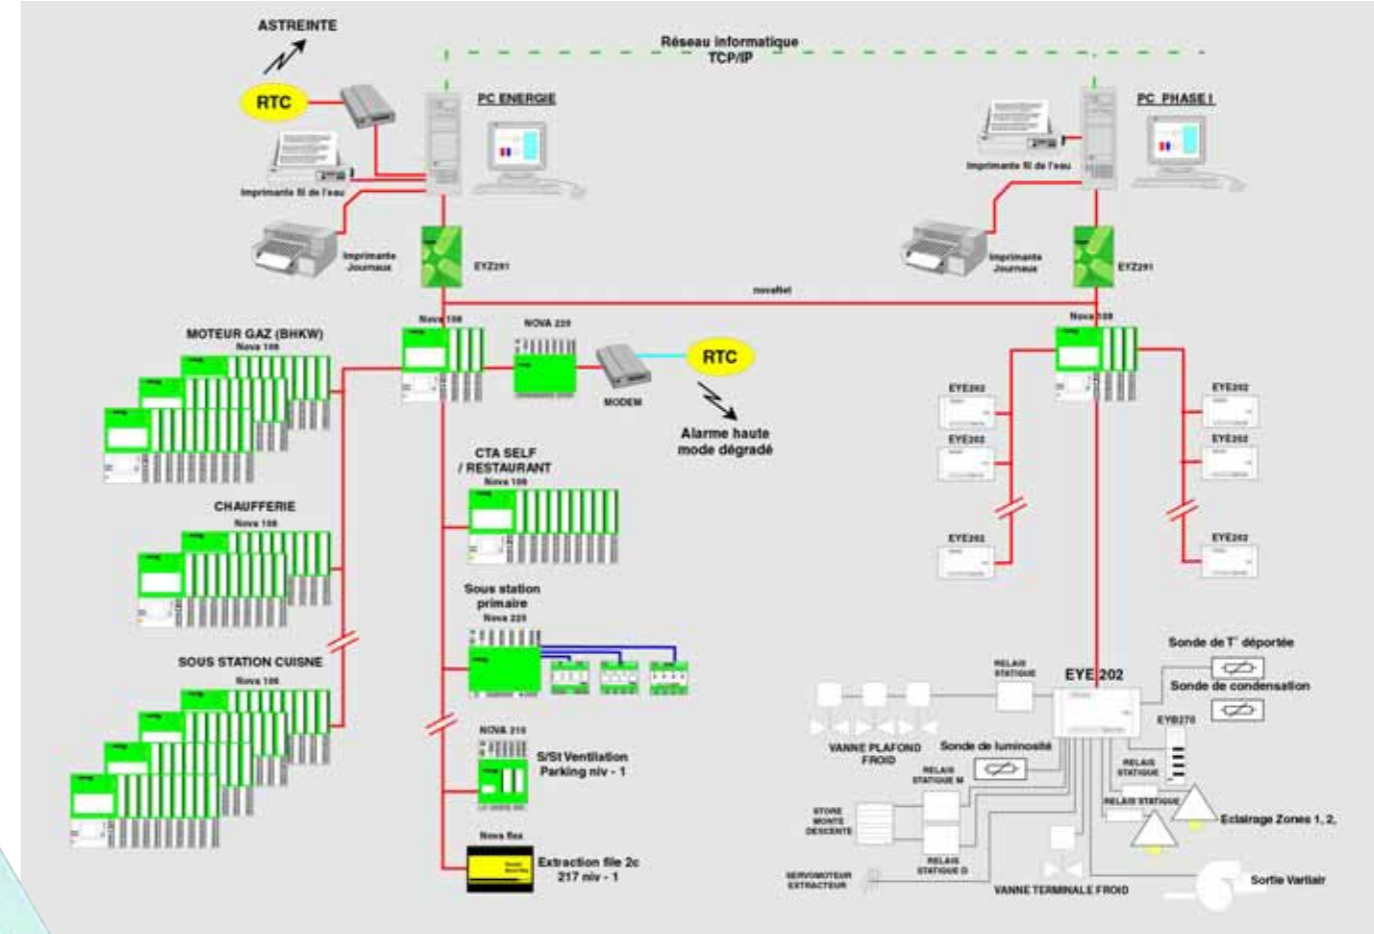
ASTREINTE

Réseau informatique
TCP/IP

RTC

PC ENERGIE

PC PHASE I

Imprimante fil de l'eau

Imprimante fil de l'eau

Imprimante Journaux

EYZ291

Imprimante Journaux

EYZ291

novaNet

MOTEUR GAZ (BHKW)
Nova 106

Nova 106

NOVA 220

MODEM

RTC

Nova 106

Alarme haute
mode dégradé

EYE202

EYE202

EYE202

EYE202

EYE202

EYE202

CTA SELF
/ RESTAURANT
Nova 106

CHAUFFERIE
Nova 106

Sous station
primaire
Nova 220

SOUS STATION CUISNE
Nova 106

NOVA 210

S/St Ventilation
Parking niv - 1

Nova flex

Extraction file 2c
217 niv - 1

Sonde de T° déportée

RELAIS STATIQUE

EYE 202

Sonde de condensation

EYB270

VANNE PLAFOND
FROID

Sonde de luminosité

RELAIS STATIQUE M

RELAIS STATIQUE

STORE
MONTE
DESCENTE

RELAIS STATIQUE

Eclairage Zones 1, 2,

RELAIS STATIQUE D

SERVOMOTEUR EXTRACTEUR

VANNE TERMINALE FROID

Sortie Variair